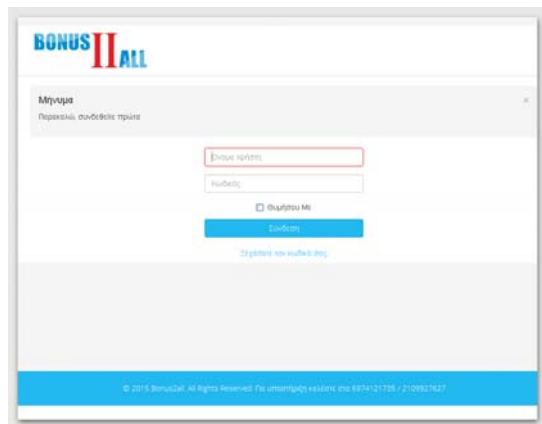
BONUS II ALL

Μηνυμα

Παρακαλώ, συνδεθείτε πρώτα

×

Όνομα χρήστη

Κωδικός

Θυμήσου Με

Σύνδεση

Ξεχάσατε τον κωδικό σας;

© 2015 Bonus2all. All Rights Reserved. Για υποστήριξη καλέστε στο 6974121735 / 2109927627